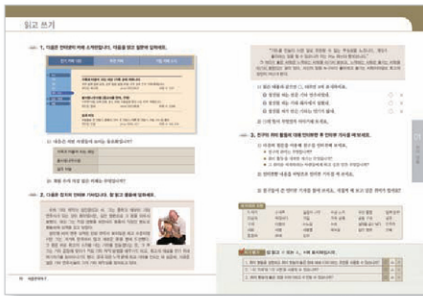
읽고 쓰기

1. 다음은 인터넷의 카페 소개란입니다. 다음을 읽고 질문에 답하세요.

(1) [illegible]

(2) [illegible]

2. 다음은 한국의 인터넷 기사입니다. 잘 읽고 질문에 답하세요.

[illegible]

3. 한국의 취미 활동에 대해 인터넷에 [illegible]

(1) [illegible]

(2) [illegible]

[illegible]